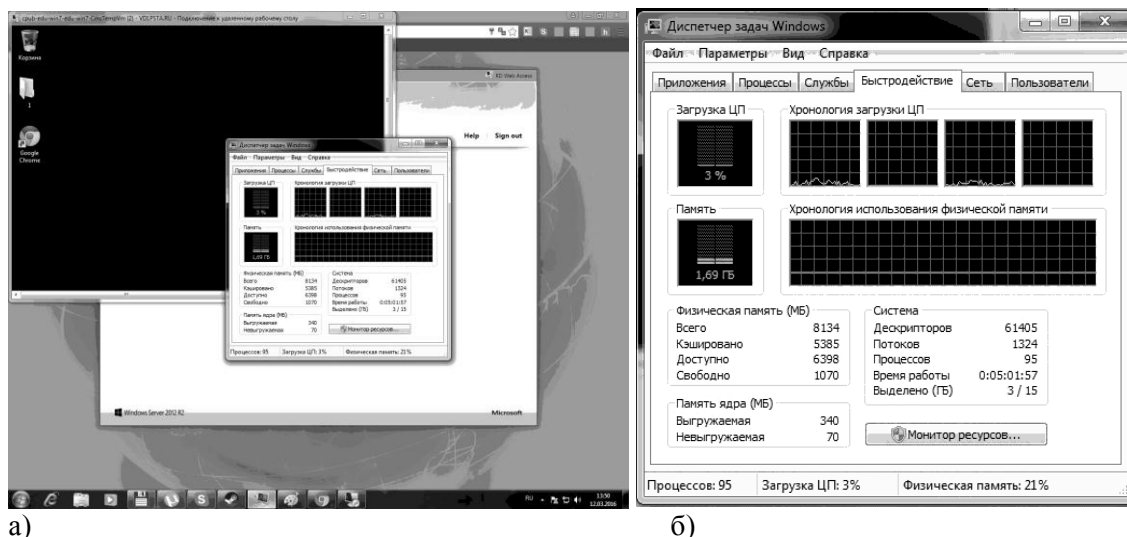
cpub-edu-win7-edu-win7-CelsTempWin (2) - VDI.PSTA.RU - Подключение к удаленному рабочему столу

Корзина

1

Google Chrome

RD Web Access

Help Sign out

Windows Server 2012 R2

Microsoft

RU 13:50 12.01.2016

а)

Диспетчер задач Windows

Файл Параметры Вид Справка

Приложения | Процессы | Службы | Быстродействие | Сеть | Пользователи

Загрузка ЦП

3 %

Хронология загрузки ЦП

Память

1,69 ГБ

Хронология использования физической памяти

Физическая память (МБ)

| | |
|---|---|
| Всего | 8134 |
| Кэшировано | 5385 |
| Доступно | 6398 |
| Свободно | 1070 |

Система

| | |
|---|---|
| Дескрипторов | 61405 |
| Потоков | 1324 |
| Процессов | 95 |
| Время работы | 0:05:01:57 |
| Выделено (ГБ) | 3 / 15 |

Память ядра (МБ)

| | |
|---|---|
| Выгружаемая | 340 |
| Невыгружаемая | 70 |

Монитор ресурсов...

Процессов: 95 Загрузка ЦП: 3% Физическая память: 21%

б)